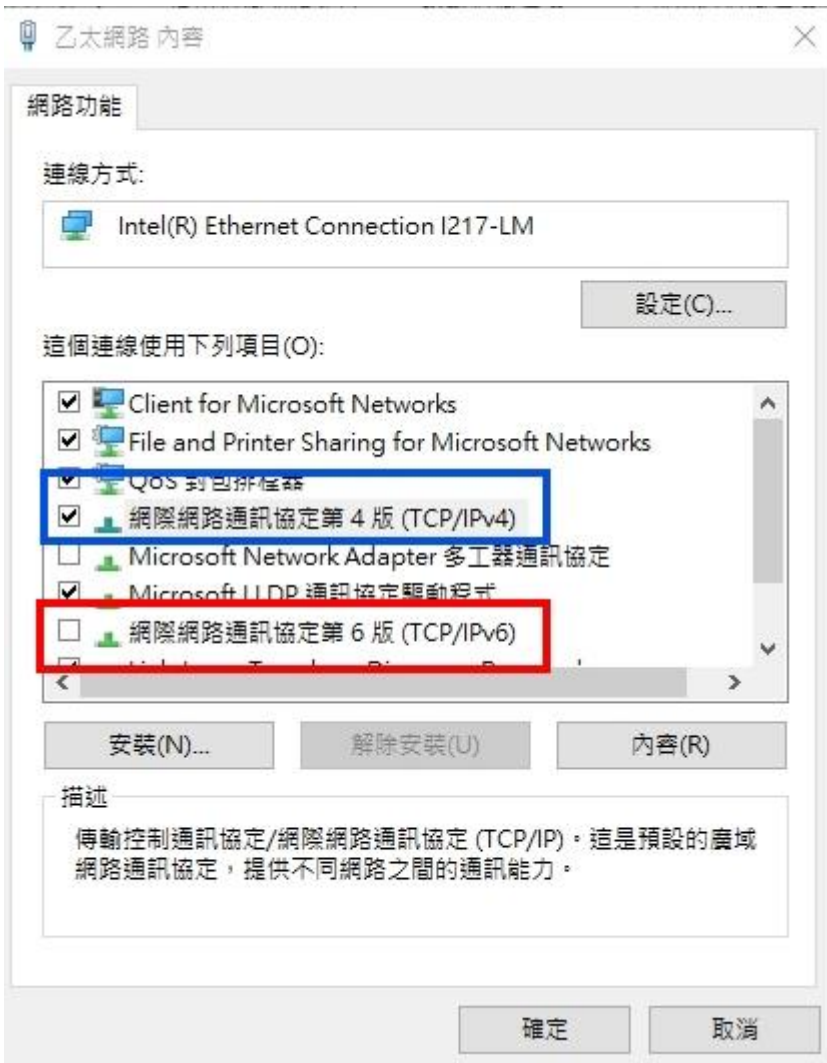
乙太網路 內容

網路功能

連線方式:

Intel(R) Ethernet Connection I217-LM

設定(C)...

這個連線使用下列項目(O):

Client for Microsoft Networks
File and Printer Sharing for Microsoft Networks
QoS 封包排程器
網際網路通訊協定第 4 版 (TCP/IPv4)
Microsoft Network Adapter 多工器通訊協定
Microsoft LLDP 通訊協定驅動程式
網際網路通訊協定第 6 版 (TCP/IPv6)
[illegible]

安裝(N)...
解除安裝(U)
內容(R)

描述

傳輸控制通訊協定/網際網路通訊協定 (TCP/IP)。這是預設的廣域網路通訊協定，提供不同網路之間的通訊能力。

確定
取消